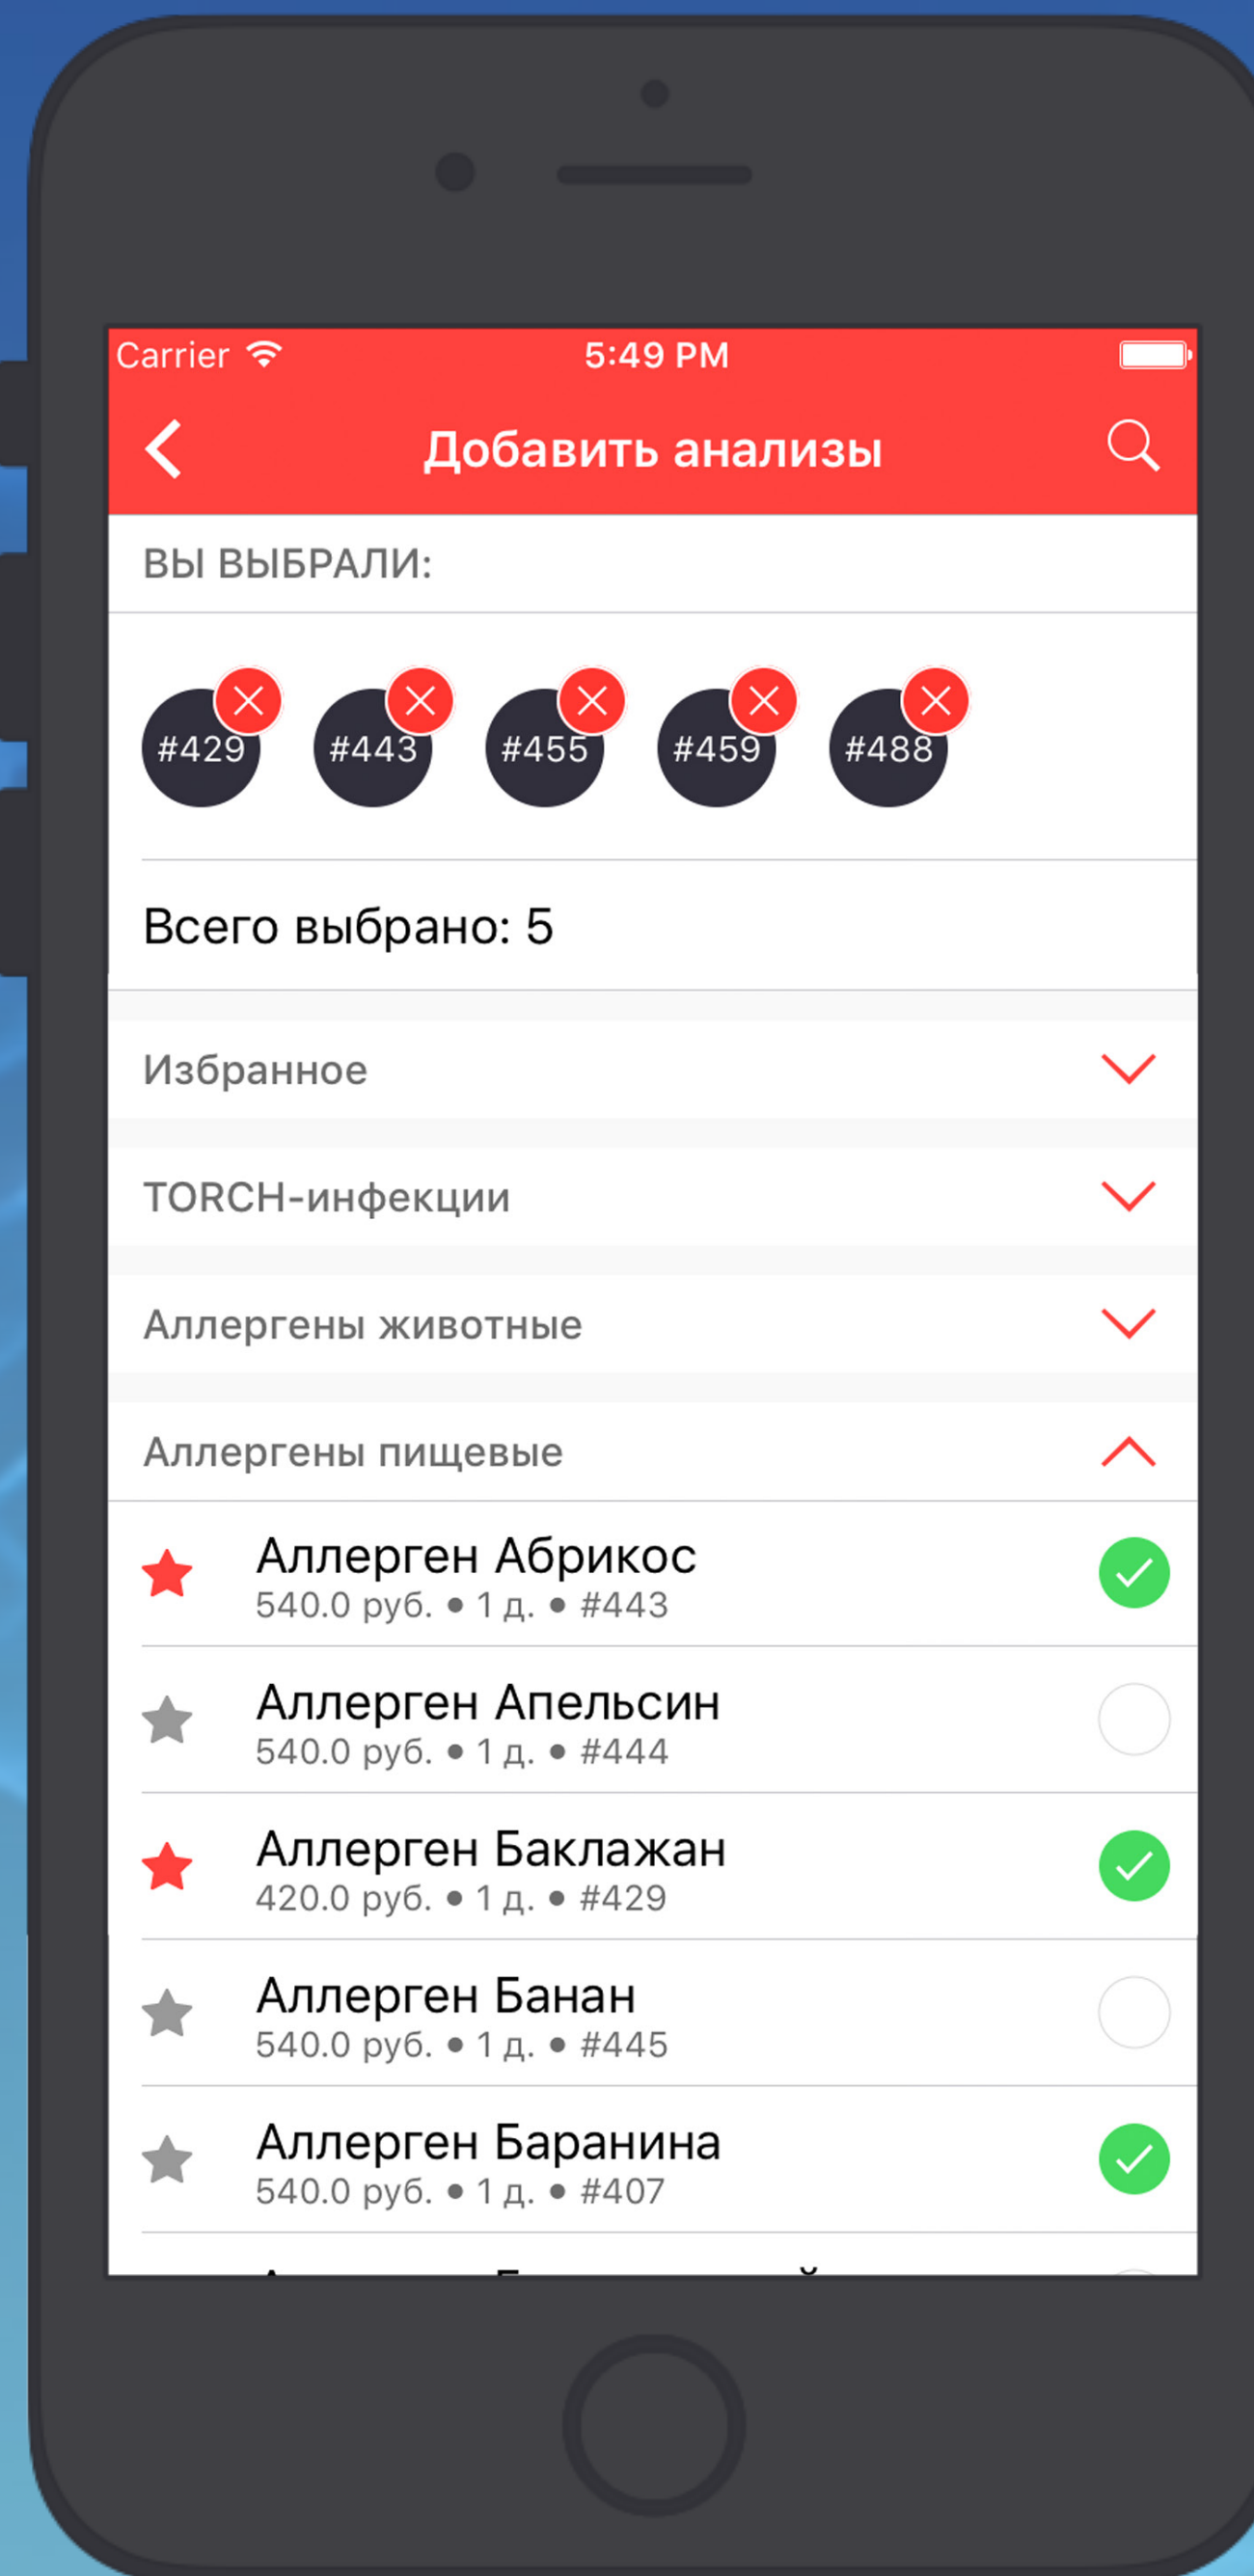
Carrier 5:49 PM

Добавить анализы

ВЫ ВЫБРАЛИ:

#429 #443 #455 #459 #488

Всего выбрано: 5

Избранное

TORCH-инфекции

Аллергены животные

Аллергены пищевые

Аллерген Абрикос
540.0 руб. • 1 д. • #443

Аллерген Апельсин
540.0 руб. • 1 д. • #444

Аллерген Баклажан
420.0 руб. • 1 д. • #429

Аллерген Банан
540.0 руб. • 1 д. • #445

Аллерген Баранина
540.0 руб. • 1 д. • #407

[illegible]